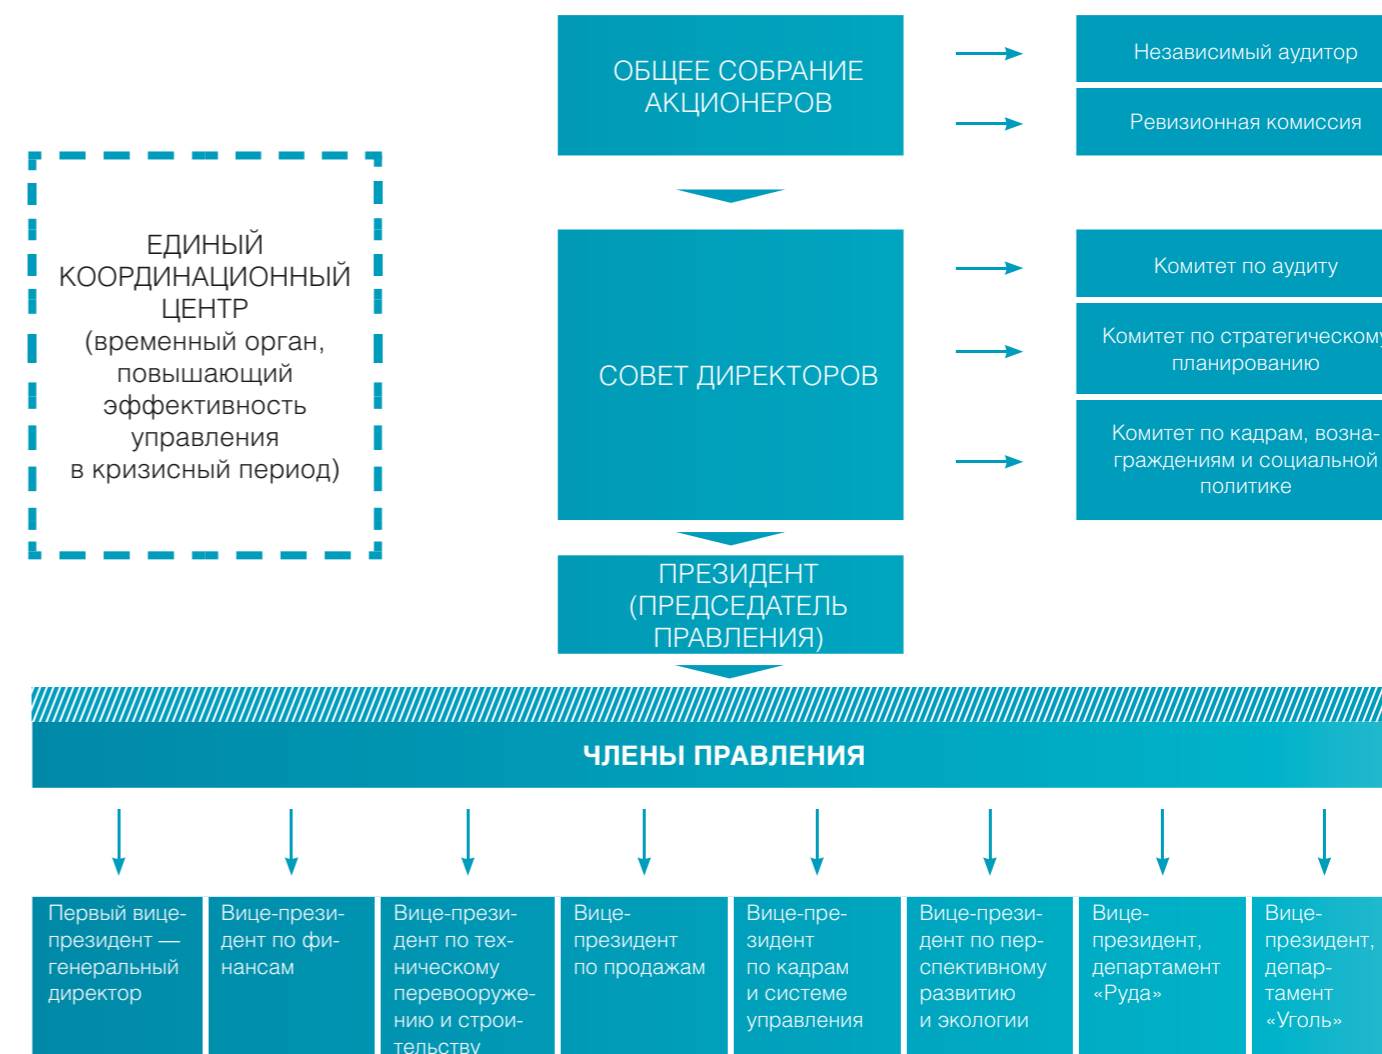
ОБЩЕЕ СОБРАНИЕ АКЦИОНЕРОВ

Независимый аудитор

Ревизионная комиссия

ЕДИНЫЙ КООРДИНАЦИОННЫЙ ЦЕНТР (временный орган, повышающий эффективность управления в кризисный период)

СОВЕТ ДИРЕКТОРОВ

Комитет по аудиту

Комитет по стратегическому планированию

Комитет по кадрам, вознаграждениям и социальной политике

ПРЕЗИДЕНТ (ПРЕДСЕДАТЕЛЬ ПРАВЛЕНИЯ)

ЧЛЕНЫ ПРАВЛЕНИЯ

Первый вице-президент — генеральный директор

Вице-президент по финансам

Вице-президент по техническому перевооружению и строительству

Вице-президент по продажам

Вице-президент по кадрам и системе управления

Вице-президент по перспективному развитию и экологии

Вице-президент, департамент «Руда»

Вице-президент, департамент «Уголь»